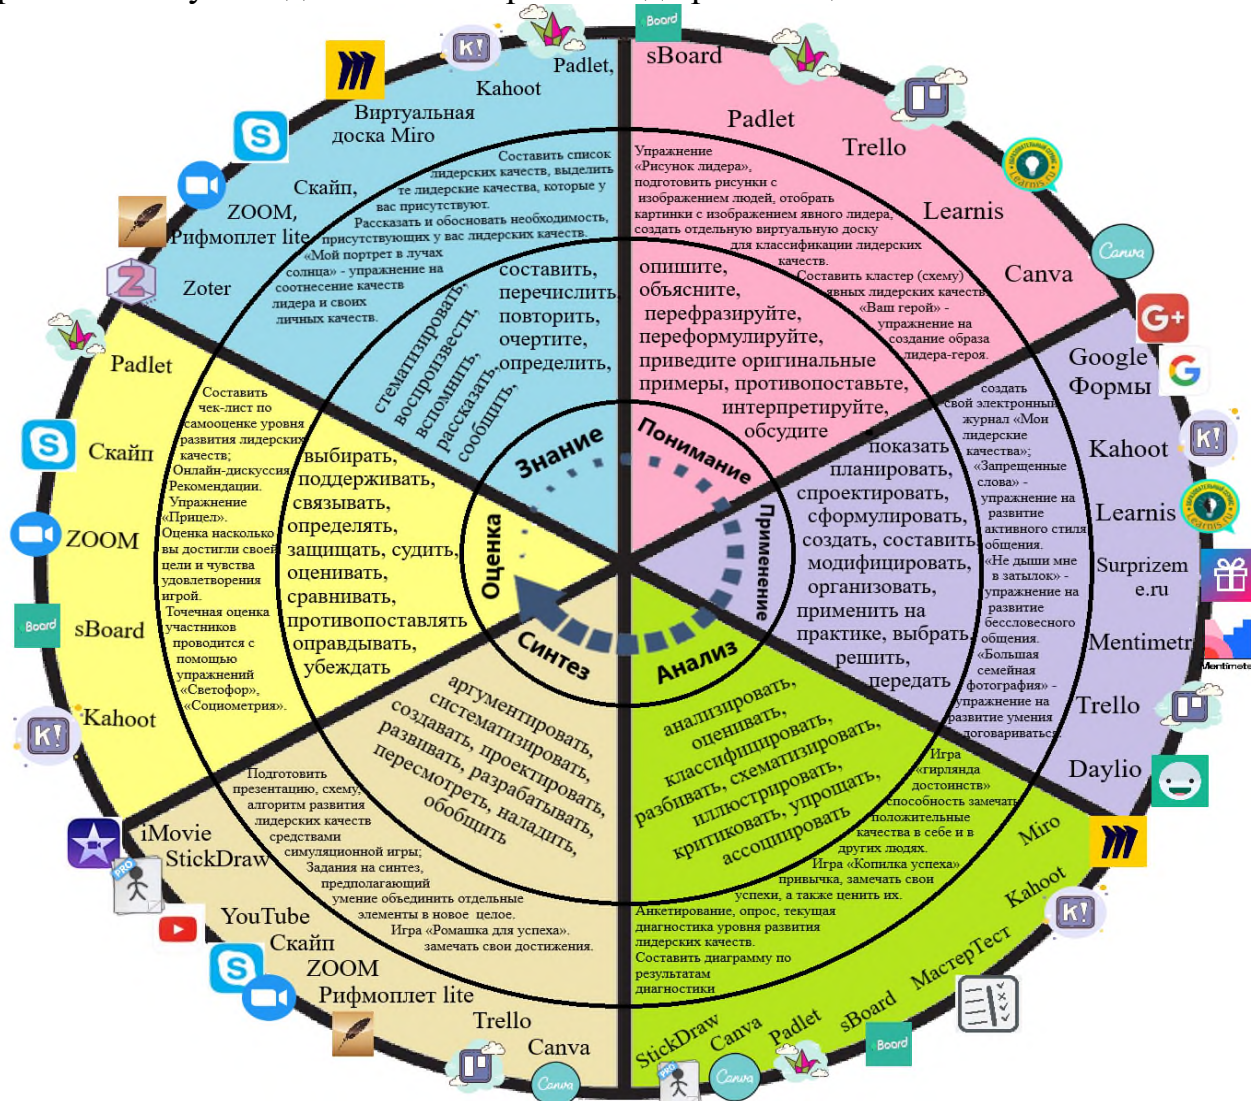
Board
sBoard
Padlet,
Kahoot
Виртуальная доска Miro
Скайп,
ZOOM,
Рифмоплет lite
Zoter
Составить список лидерских качеств, выделить те лидерские качества, которые у вас присутствуют.
Рассказать и обосновать необходимость, присутствующих у вас лидерских качеств.
«Мой портрет в лучах солнца» - упражнение на соотнесение качеств лидера и своих личных качеств.
составить, перечислить, повторить, очертите, определить,
систематизировать, воспроизвести, вспомнить, рассказать, сообщить,
Знание
Padlet
Trello
Learnis
Canva
Упражнение «Рисунок лидера», подготовить рисунки с изображением людей, отобрать картинки с изображением явного лидера, создать отдельную виртуальную доску для классификации лидерских качеств.
Составить кластер (схему) явных лидерских качеств.
«Ваш герой» - упражнение на создание образа лидера-героя.
опишите, объясните, перефразируйте, переформулируйте, приведите оригинальные примеры, противопоставьте, интерпретируйте, обсудите
Понимание
Google Формы
Kahoot
Learnis
Surprizeme.ru
Mentimetr
Mentimeter
Trello
Daylio
создать свой электронный журнал «Мои лидерские качества»;
«Запрещенные слова» - упражнение на развитие активного стиля общения.
«Не дыши мне в затылок» - упражнение на развитие бессловесного общения.
«Большая семейная фотография» - упражнение на развитие умения договариваться.
показать, планировать, спроектировать, сформулировать, создать, составить, модифицировать, организовать, применить на практике, выбрать, решить, передать
Применение
Miro
Kahoot
МастерТест
sBoard
Padlet
Canva
StickDraw
Игра «гирлянда достоинств» способность замечать положительные качества в себе и в других людях.
Игра «Копилка успеха» привычка, замечать свои успехи, а также ценить их.
Анкетирование, опрос, текущая диагностика уровня развития лидерских качеств.
Составить диаграмму по результатам диагностики
анализировать, оценивать, классифицировать, разбивать, схематизировать, иллюстрировать, критиковать, упрощать, ассоциировать
Анализ
iMovie
StickDraw
YouTube
Скайп
ZOOM
Рифмоплет lite
Trello
Canva
Подготовить презентацию, схему, алгоритм развития лидерских качеств средствами симуляционной игры;
Задания на синтез, предполагающий умение объединить отдельные элементы в новое целое.
Игра «Ромашка для успеха», замечать свои достижения.
аргументировать, систематизировать, создавать, проектировать, развивать, разрабатывать, пересмотреть, наладить, обобщить
Синтез
Padlet
Скайп
ZOOM
sBoard
Kahoot
Составить чек-лист по самооценке уровня развития лидерских качеств;
Онлайн-дискуссия. Рекомендации.
Упражнение «Прицел».
Оценка насколько вы достигли своей цели и чувства удовлетворения игрой.
Точечная оценка участников проводится с помощью упражнений «Светофор», «Социометрия».
выбирать, поддерживать, связывать, определять, защищать, судить, оценивать, сравнивать, противопоставлять, оправдывать, убеждать
Оценка